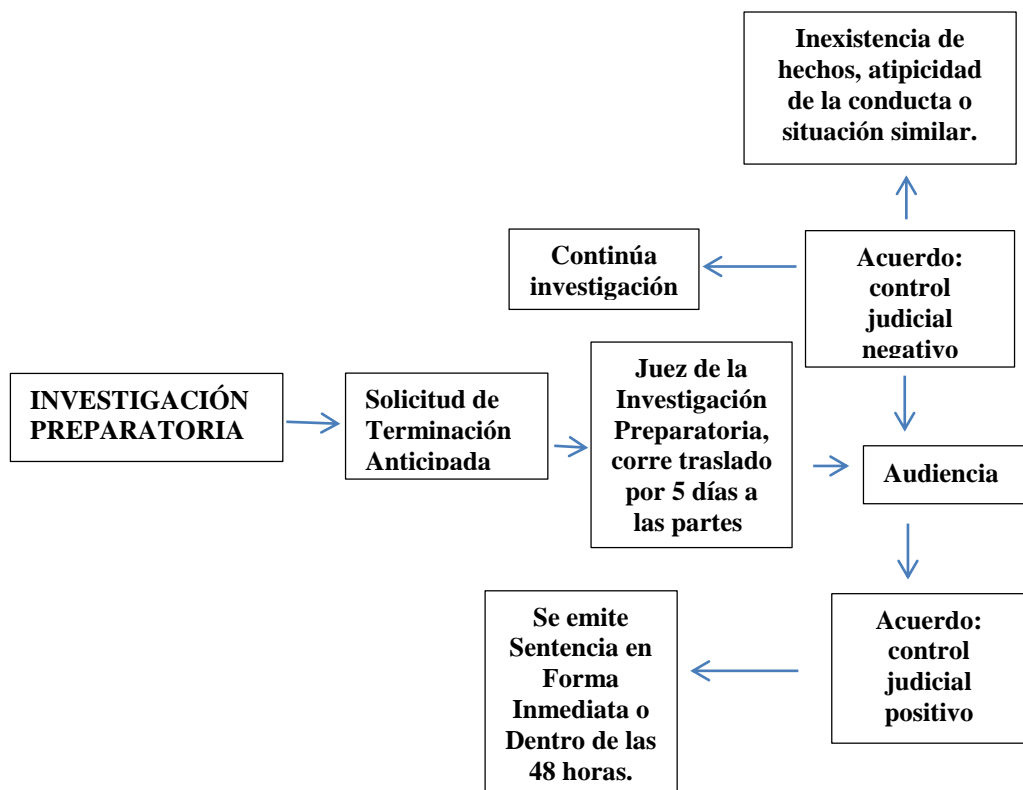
INVESTIGACIÓN PREPARATORIA

Solicitud de Terminación Anticipada

Juez de la Investigación Preparatoria, corre traslado por 5 días a las partes

Audiencia

Acuerdo: control judicial negativo

Continúa investigación

Inexistencia de hechos, atipicidad de la conducta o situación similar.

Acuerdo: control judicial positivo

Se emite Sentencia en Forma Inmediata o Dentro de las 48 horas.